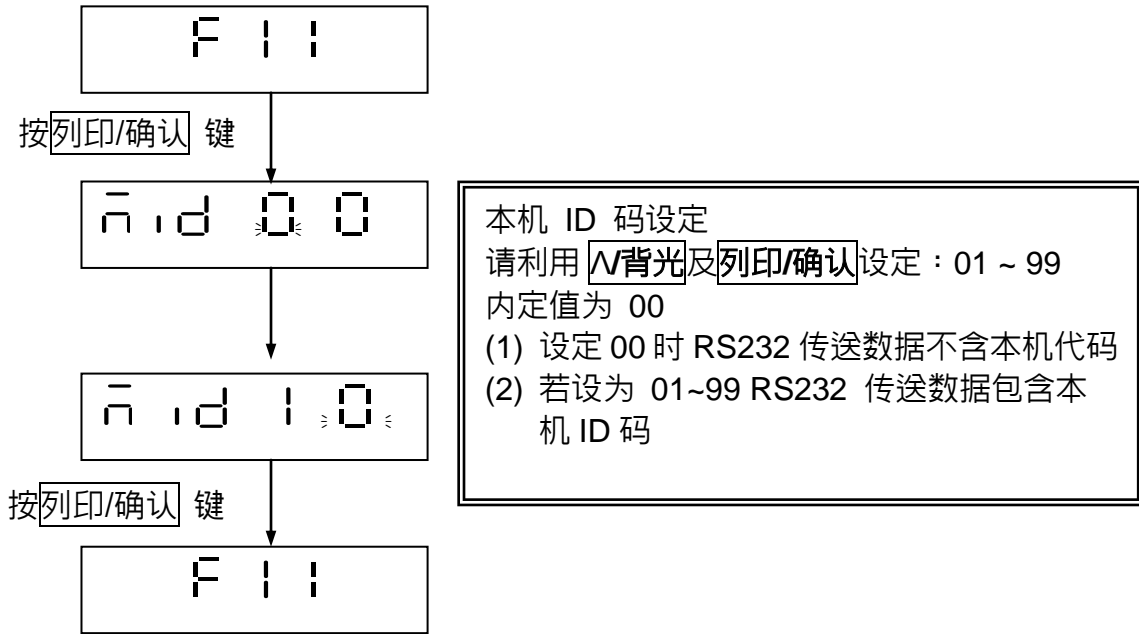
F 1 1

按列印/确认 键

n id 0 0

本机 ID 码设定
请利用 Λ/背光及列印/确认设定：01 ~ 99
内定值为 00
(1) 设定 00 时 RS232 传送数据不含本机代码
(2) 若设为 01~99 RS232 传送数据包含本机 ID 码

n id 1 0

按列印/确认 键

F 1 1